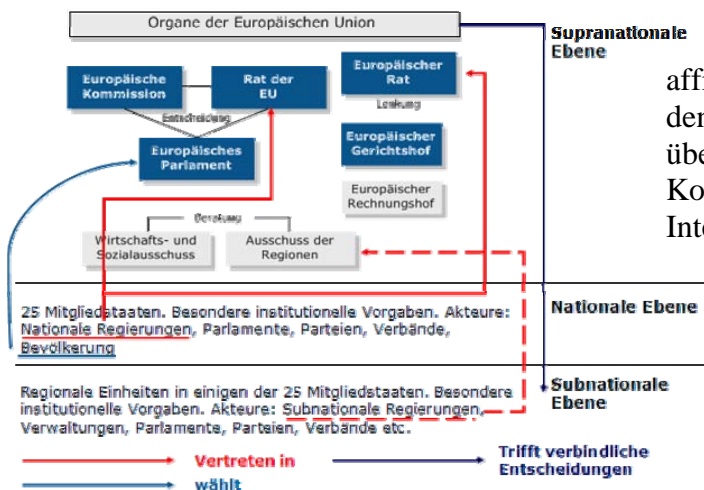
Organe der Europäischen Union

Supranationale Ebene

Europäische Kommission

Rat der EU

Europäischer Rat

Lenkung

Entscheidung

Europäisches Parlament

Europäischer Gerichtshof

Europäischer Rechnungshof

Beratung

Wirtschafts- und Sozialausschuss

Ausschuss der Regionen

aff

der

übe

Ko

Int

25 Mitgliedstaaten. Besondere institutionelle Vorgaben. Akteure: Nationale Regierungen, Parlamente, Parteien, Verbände, Bevölkerung

Nationale Ebene

Regionale Einheiten in einigen der 25 Mitgliedstaaten. Besondere institutionelle Vorgaben. Akteure: Subnationale Regierungen, Verwaltungen, Parlamente, Parteien, Verbände etc.

Subnationale Ebene

Vertreten in

wählt

Trifft verbindliche Entscheidungen